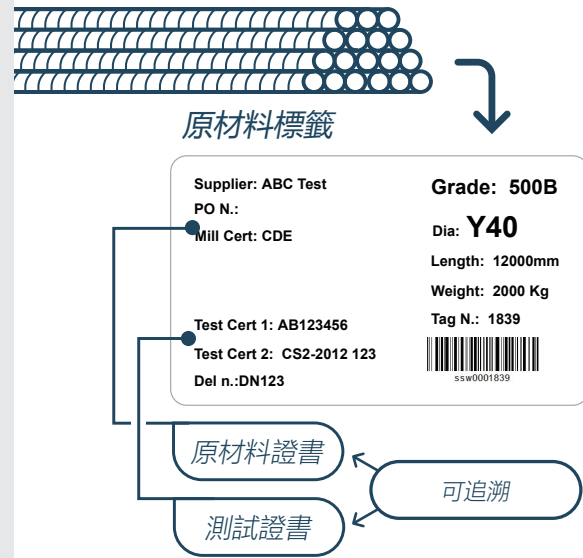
原材料標籤

Supplier: ABC Test
PO N.:
Mill Cert: CDE

Test Cert 1: AB123456
Test Cert 2: CS2-2012 123
Del n.:DN123

Grade: 500B
Dia: Y40
Length: 12000mm
Weight: 2000 Kg
Tag N.: 1839
ssw0001839

原材料證書
可追溯
測試證書